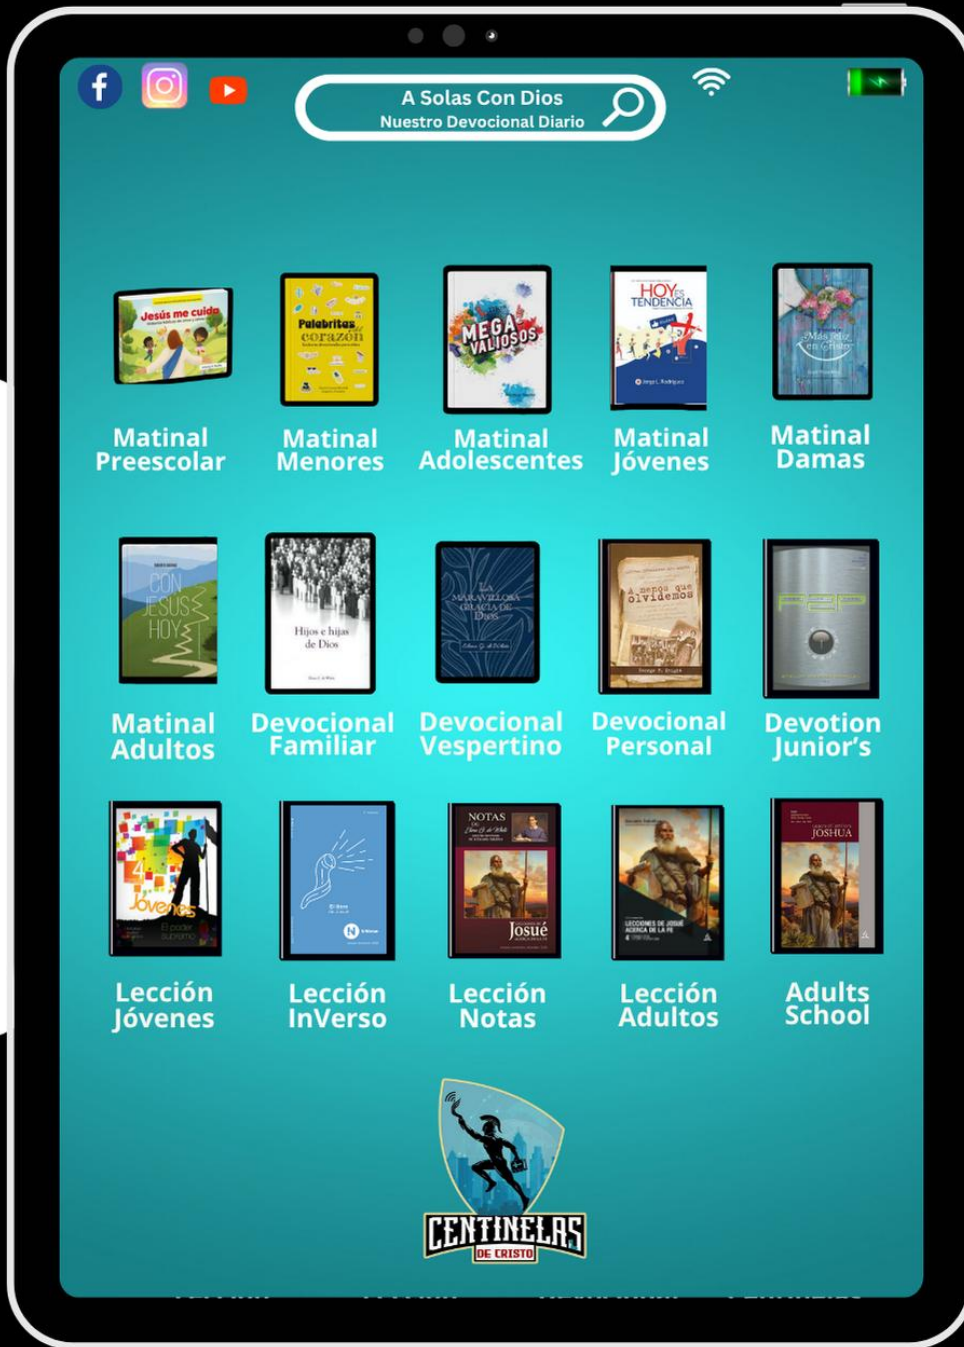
A Solas Con Dios
Nuestro Devocional Diario

Jesús me cuida

Palabritas corazón

MEGA VALIOSOS

HOY ES TENDENCIA

Más feliz en Cristo

Matinal Preescolar

Matinal Menores

Matinal Adolescentes

Matinal Jóvenes

Matinal Damas

CON JESÚS HOY

Hijos e hijas de Dios

La maravillosa gracia de Dios

A menos que olvidemos

Matinal Adultos

Devocional Familiar

Devocional Vespertino

Devocional Personal

Devotion Junior's

Jóvenes

NOTAS

Josué

JOSHUA

Lección Jóvenes

Lección InVerso

Lección Notas

Lección Adultos

Adults School

CENTINELAS DE CRISTO